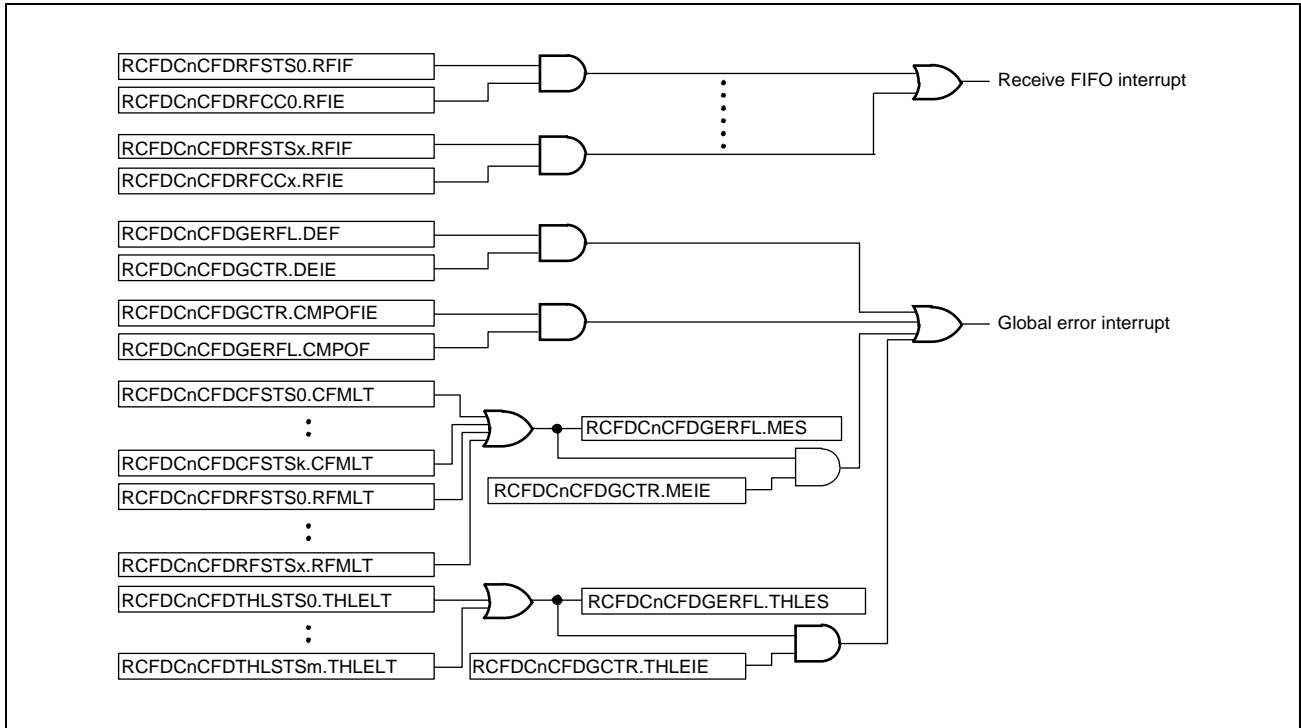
RCFDCnCFDRFSTS0.RFIF
RCFDCnCFDRFCC0.RFIE
RCFDCnCFDRFSTSx.RFIF
RCFDCnCFDRFCCx.RFIE
Receive FIFO interrupt
RCFDCnCFDGERFL.DEF
RCFDCnCFDGCTR.DEIE
RCFDCnCFDGCTR.CMPOFIE
RCFDCnCFDGERFL.CMPOF
Global error interrupt
RCFDCnCFDCFSTS0.CFMLT
RCFDCnCFDCFSTSk.CFMLT
RCFDCnCFDRFSTS0.RFMLT
RCFDCnCFDRFSTSx.RFMLT
RCFDCnCFDGERFL.MES
RCFDCnCFDGCTR.MEIE
RCFDCnCFDTHLSTS0.THLELT
RCFDCnCFDTHLSTSm.THLELT
RCFDCnCFDGERFL.THLES
RCFDCnCFDGCTR.THLEIE